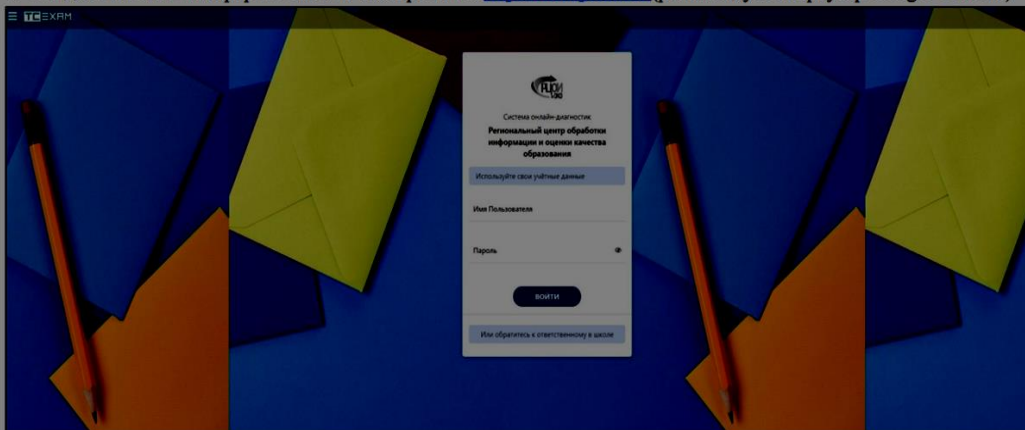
TCEXAM

РЦОИ

Система онлайн диагностик

Региональный центр обработки информации и оценки качества образования

Используйте свои учётные данные

Имя Пользователя

Пароль

ВОЙТИ

Или обратитесь к ответственному в школе